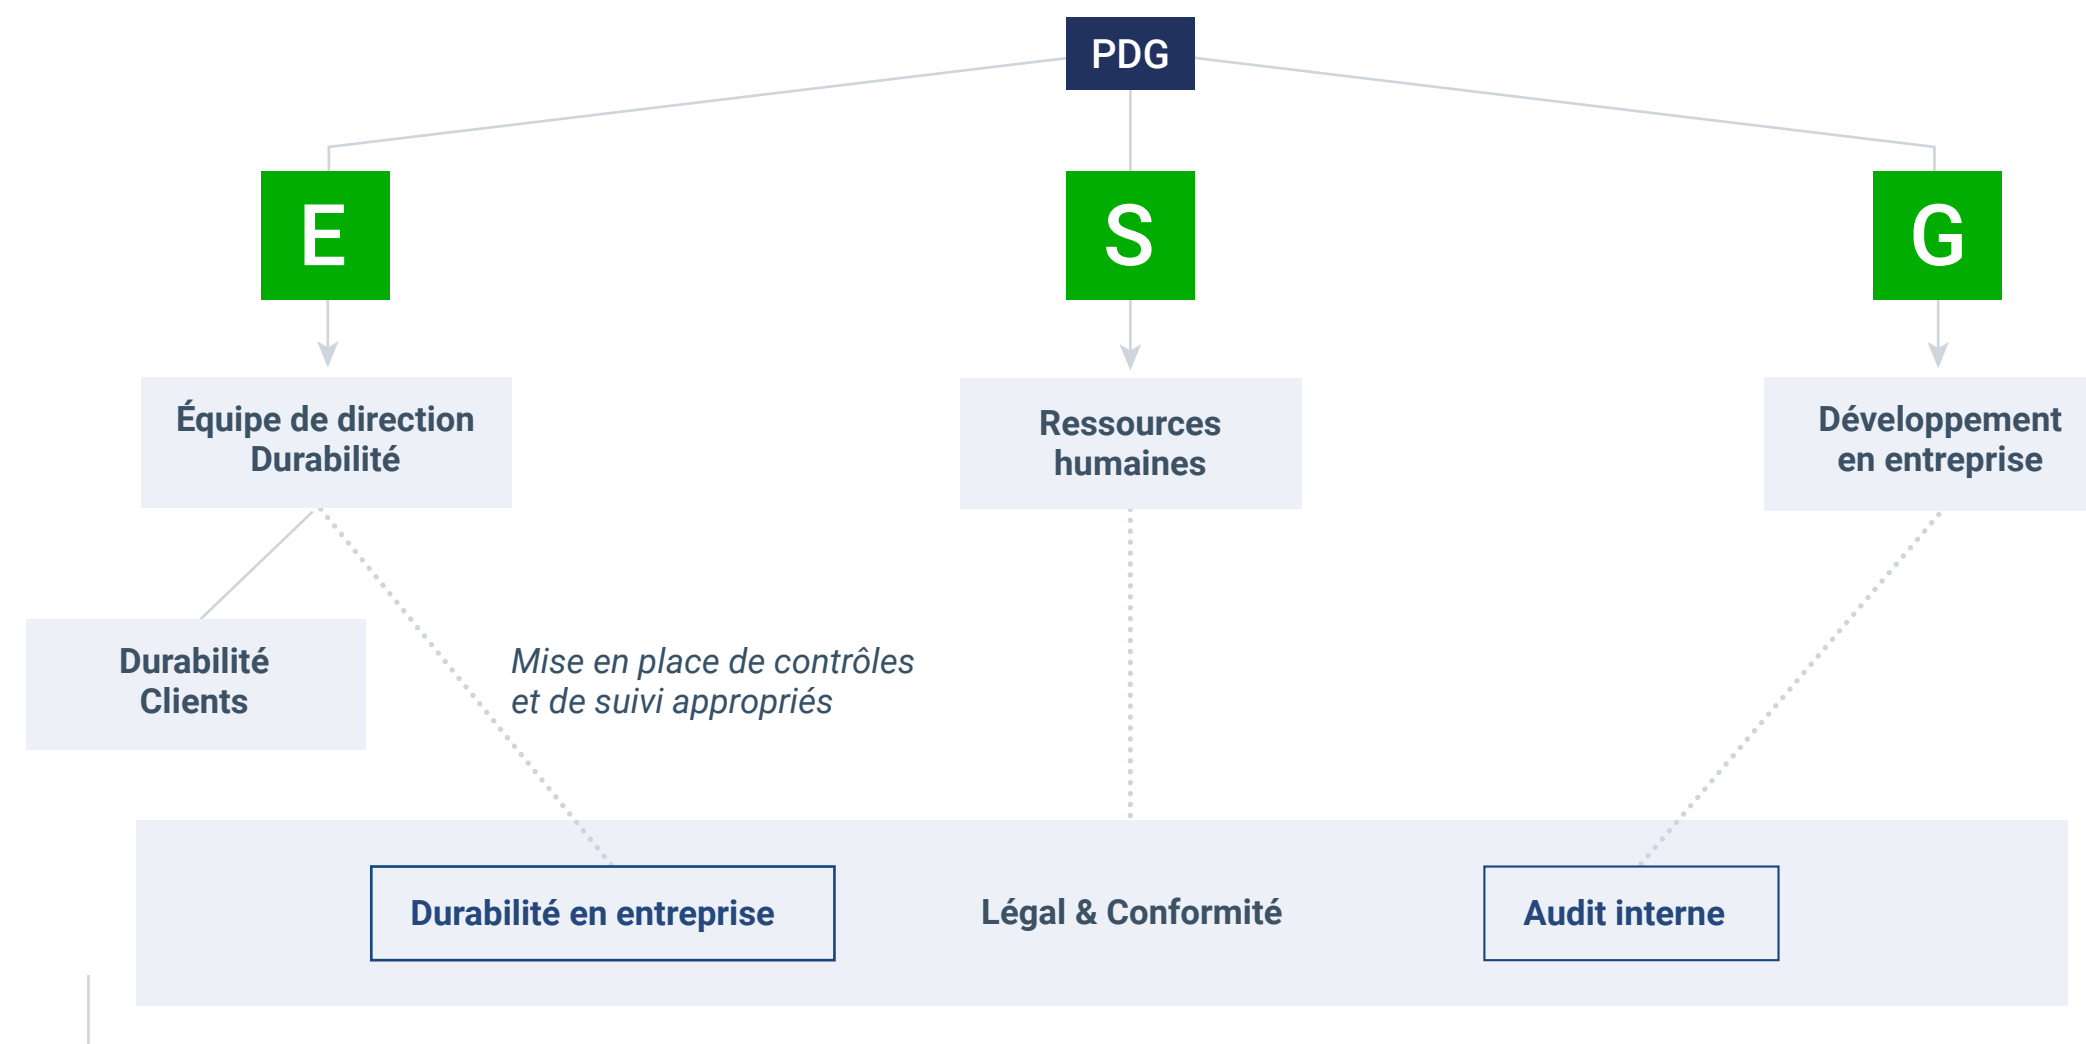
PDG

E

S

G

Équipe de direction Durabilité

Ressources humaines

Développement en entreprise

Durabilité Clients

Mise en place de contrôles et de suivi appropriés

Durabilité en entreprise

Légal & Conformité

Audit interne